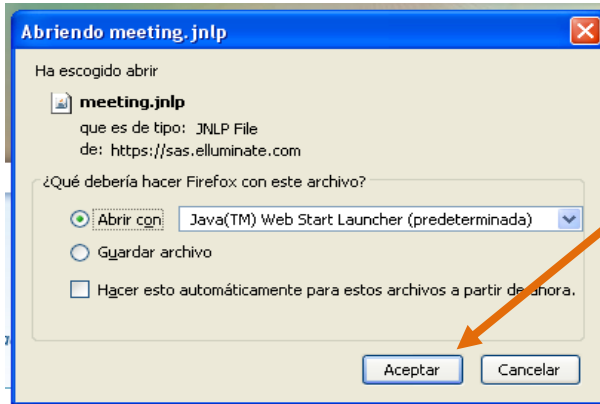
Abriendo meeting.jnlp

Ha escogido abrir

meeting.jnlp
que es de tipo: JNLP File
de: https://sas.elluminate.com

¿Qué debería hacer Firefox con este archivo?

Abrir con Java(TM) Web Start Launcher (predeterminada)

Guardar archivo

Hacer esto automáticamente para estos archivos a partir de ahora.

Aceptar Cancelar